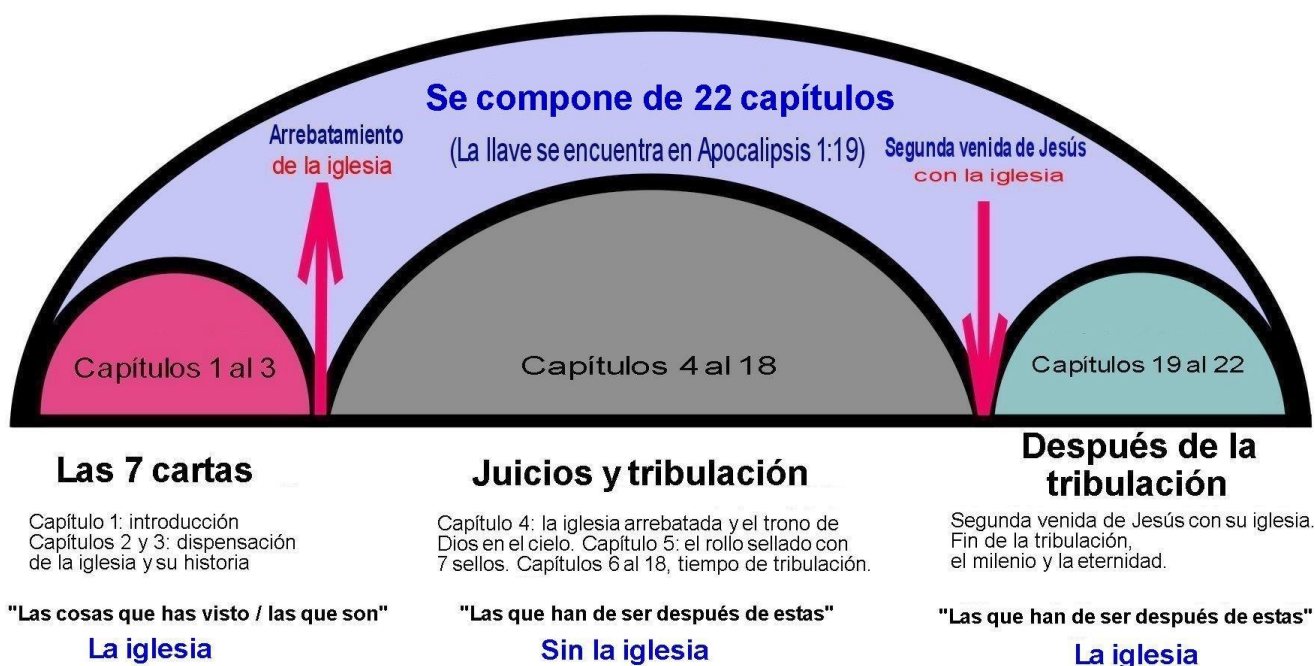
Se compone de 22 capítulos

(La llave se encuentra en Apocalipsis 1:19)

Arrebatamiento de la iglesia

Segunda venida de Jesús con la iglesia

Capítulos 1 al 3

Capítulos 4 al 18

Capítulos 19 al 22

Las 7 cartas

Capítulo 1: introducción
Capítulos 2 y 3: dispensación de la iglesia y su historia

"Las cosas que has visto / las que son"

La iglesia

Juicios y tribulación

Capítulo 4: la iglesia arrebatada y el trono de Dios en el cielo. Capítulo 5: el rollo sellado con 7 sellos. Capítulos 6 al 18, tiempo de tribulación.

"Las que han de ser después de estas"

Sin la iglesia

Después de la tribulación

Segunda venida de Jesús con su iglesia.
Fin de la tribulación,
el milenio y la eternidad.

"Las que han de ser después de estas"

La iglesia